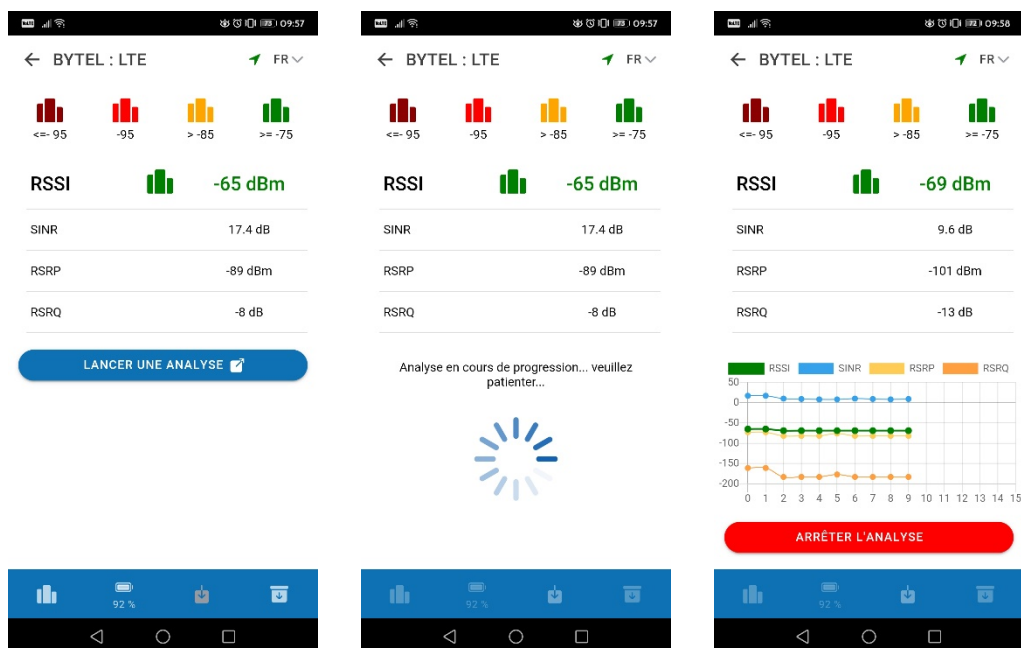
09:57

BYTEL : LTE FR

<=- 95 -95 > -85 >= -75

RSSI -65 dBm

SINR 17.4 dB

RSRP -89 dBm

RSRQ -8 dB

LANCER UNE ANALYSE

92 %

09:57

BYTEL : LTE FR

<=- 95 -95 > -85 >= -75

RSSI -65 dBm

SINR 17.4 dB

RSRP -89 dBm

RSRQ -8 dB

Analyse en cours de progression... veuillez patienter...

92 %

09:58

BYTEL : LTE FR

<=- 95 -95 > -85 >= -75

RSSI -69 dBm

SINR 9.6 dB

RSRP -101 dBm

RSRQ -13 dB

RSSI SINR RSRP RSRQ

50 0 -50 -100 -150 -200

0 1 2 3 4 5 6 7 8 9 10 11 12 13 14 15

ARRÊTER L'ANALYSE

92 %